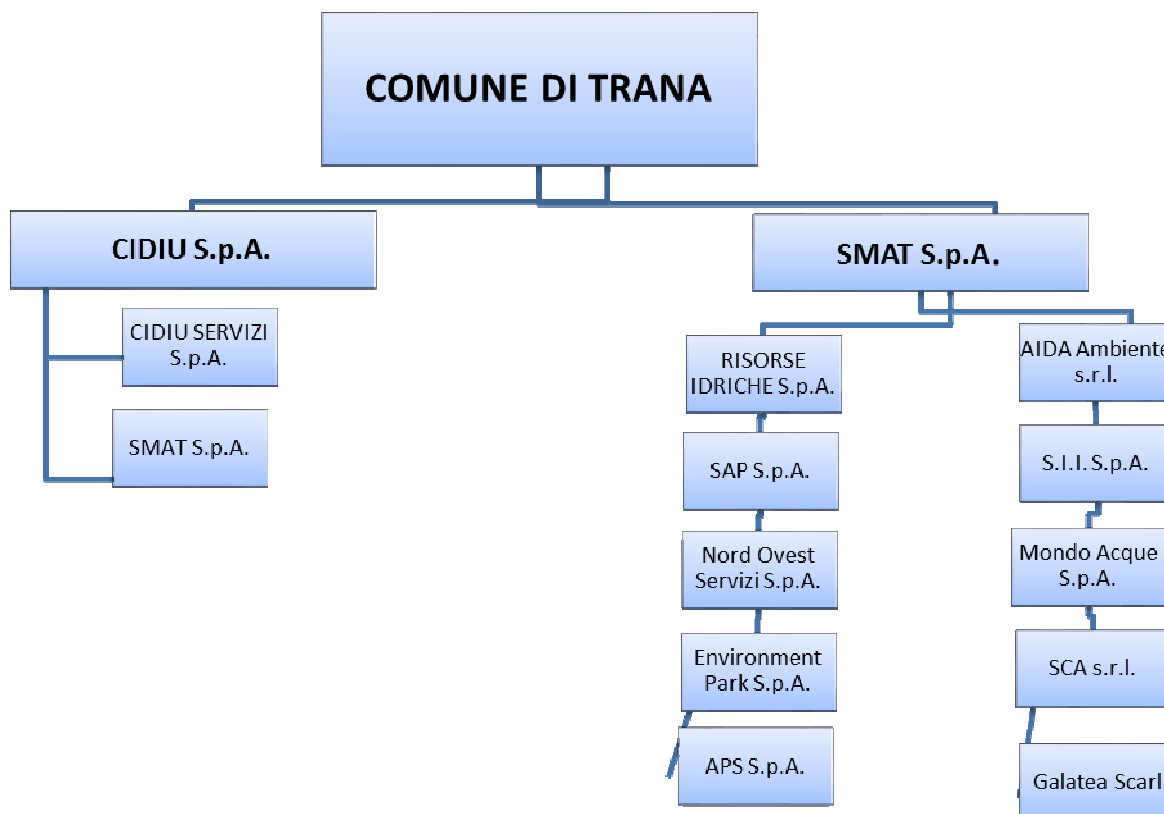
COMUNE DI TRANA

CIDIU S.p.A.

CIDIU SERVIZI S.p.A.

SMAT S.p.A.

SMAT S.p.A.

RISORSE IDRICHE S.p.A.

SAP S.p.A.

Nord Ovest Servizi S.p.A.

Environment Park S.p.A.

APS S.p.A.

AIDA Ambiente s.r.l.

S.I.I. S.p.A.

Mondo Acque S.p.A.

SCA s.r.l.

Galatea Scarl